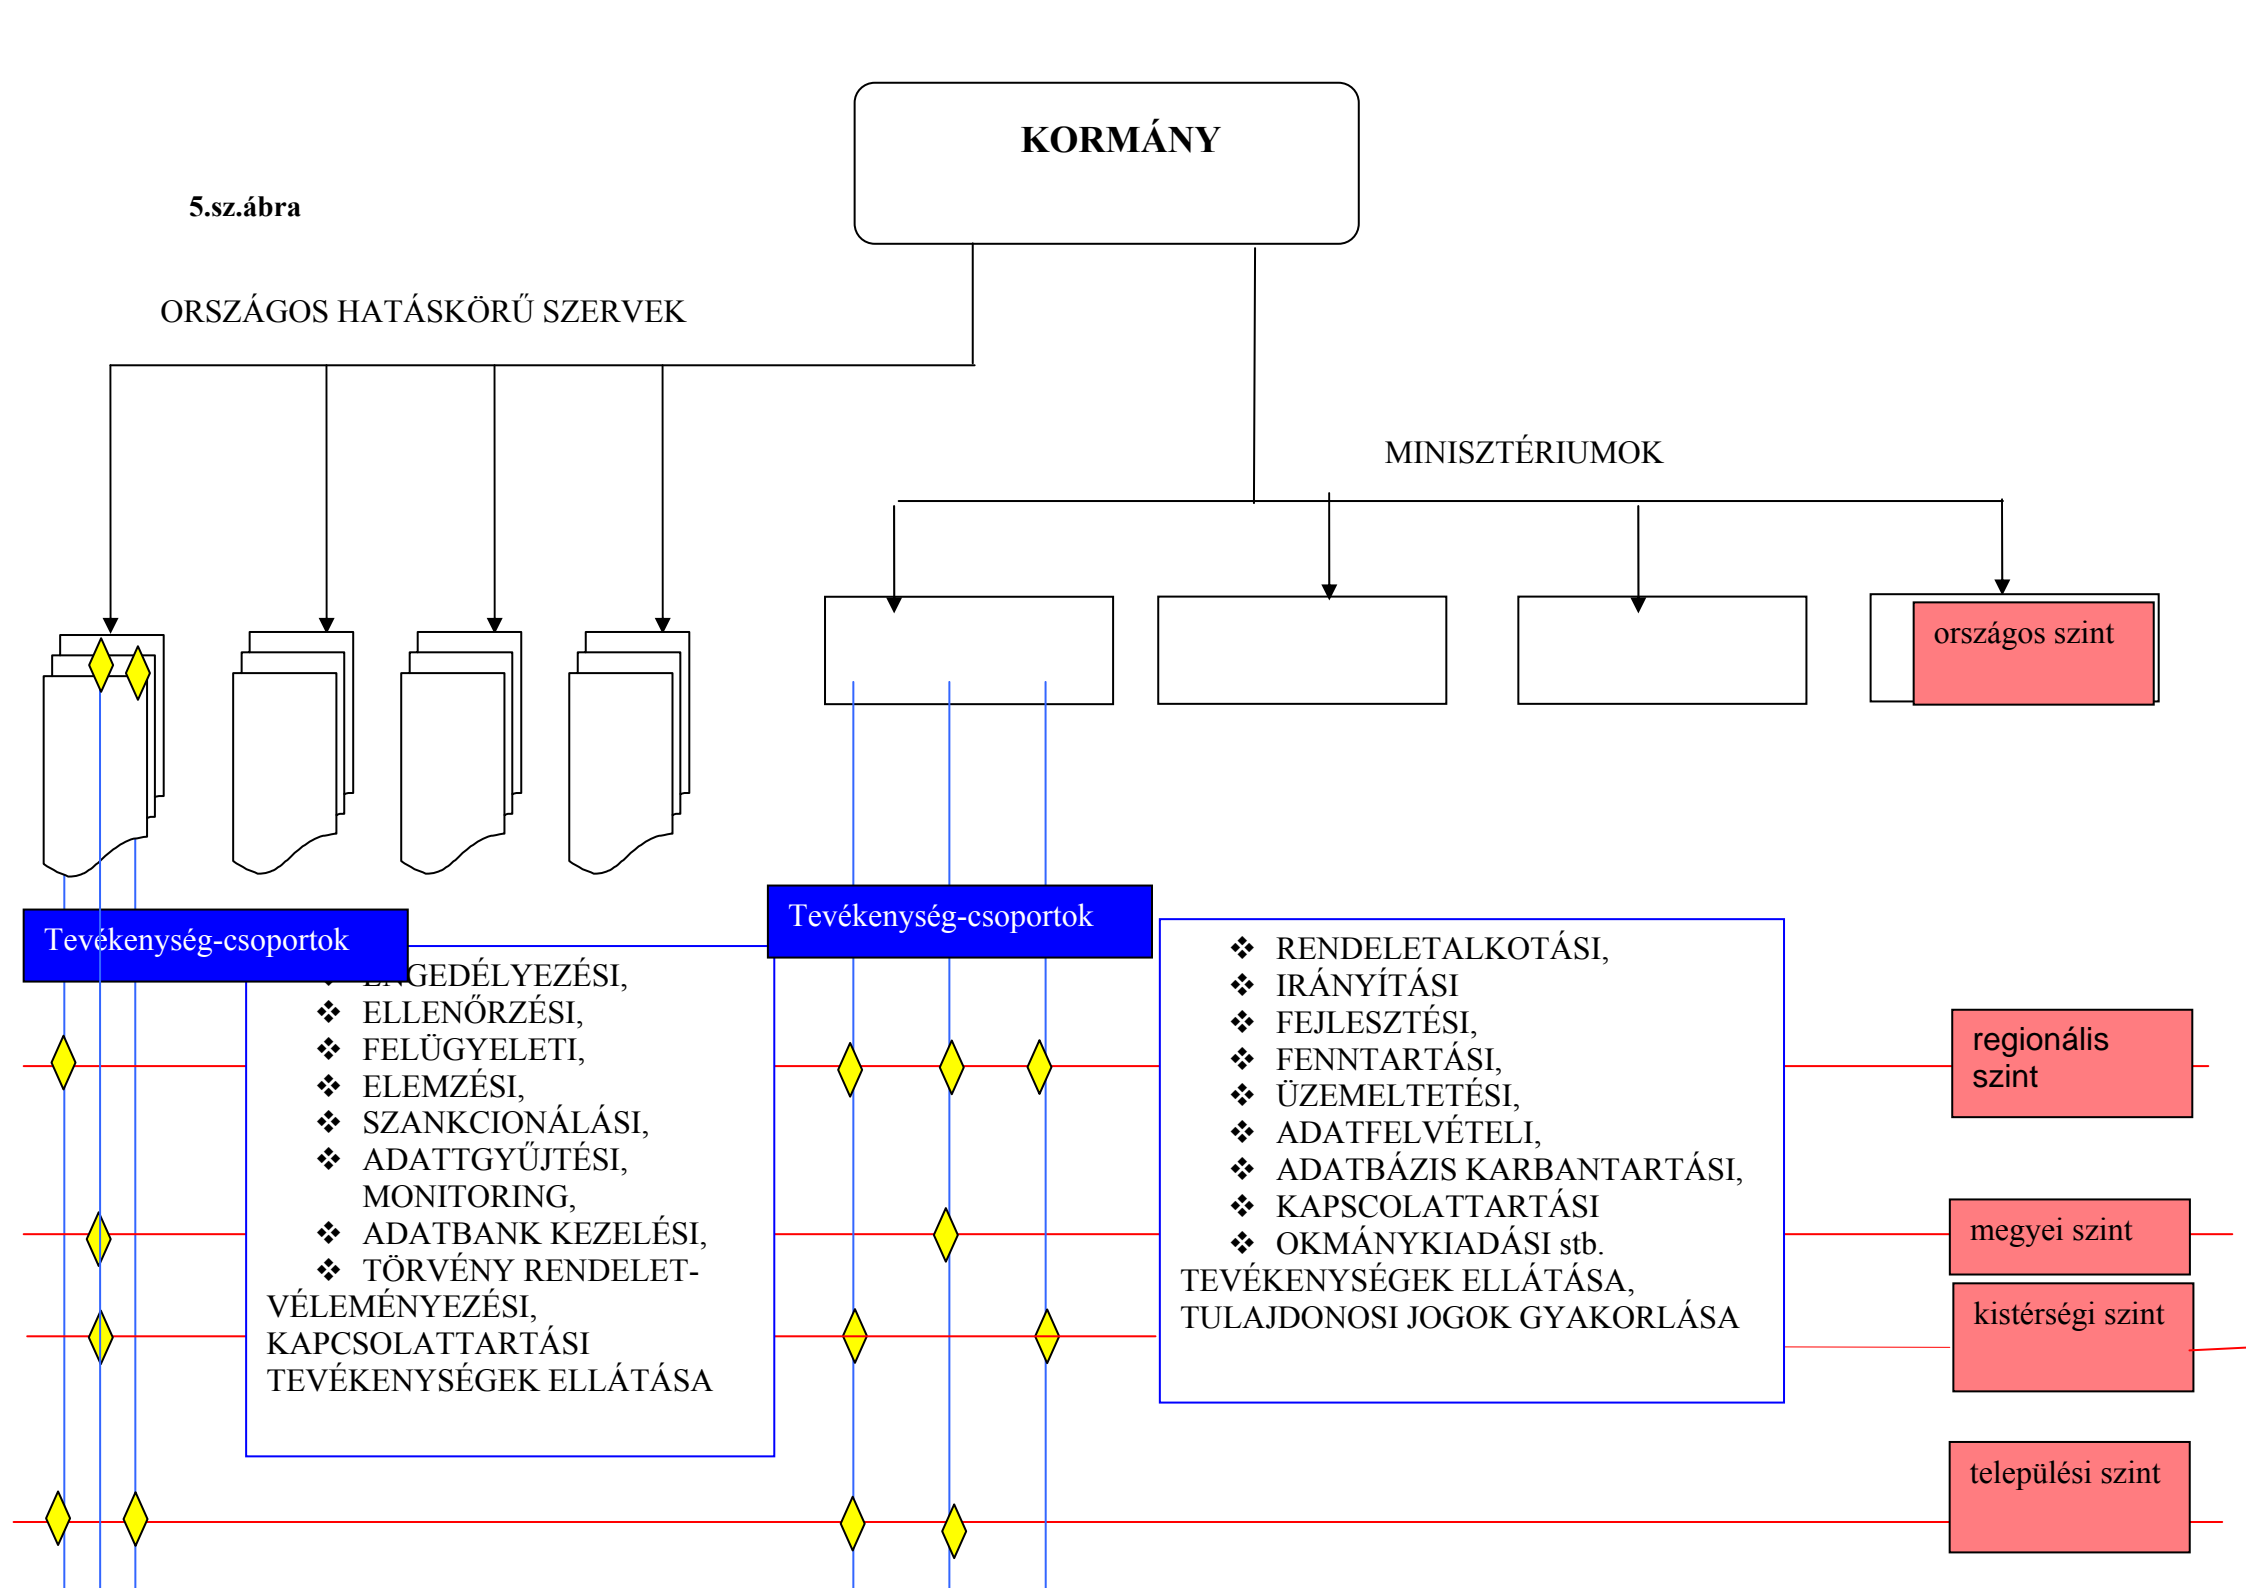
KORMÁNY

5.sz.ábra

ORSZÁGOS HATÁSKÖRŰ SZERVEK

MINISZTÉRIUMOK

országos szint

Tevékenység-csoportok

Tevékenység-csoportok

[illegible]GEDÉLYEZÉSI,
❖ ELLENŐRZÉSI,
❖ FELÜGYELETI,
❖ ELEMZÉSI,
❖ SZANKCIONÁLÁSI,
❖ ADATTGYŰJTÉSI, MONITORING,
❖ ADATBANK KEZELÉSI,
❖ TÖRVÉNY RENDELET-VÉLEMÉNYEZÉSI, KAPCSOLATTARTÁSI TEVÉKENYSÉGEK ELLÁTÁSA

❖ RENDELETALKOTÁSI,
❖ IRÁNYÍTÁSI
❖ FEJLESZTÉSI,
❖ FENNTARTÁSI,
❖ ÜZEMELTETÉSI,
❖ ADATFELVÉTELI,
❖ ADATBÁZIS KARBANTARTÁSI,
❖ KAPSCOLATTARTÁSI
❖ OKMÁNYKIADÁSI stb.
TEVÉKENYSÉGEK ELLÁTÁSA, TULAJDONOSI JOGOK GYAKORLÁSA

regionális szint

megyei szint

kistérségi szint

települési szint